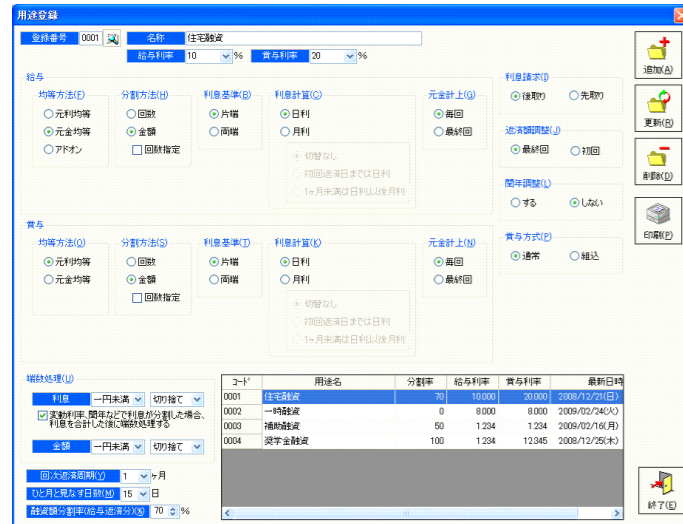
用途登録

登録番号 0001
名称 住宅融資
給与利率 10 %
賞与利率 20 %

給与
均等方法(F)
元利均等
元金均等
アドオン
分割方法(H)
回数
金額
回数指定
利息基準(B)
片端
両端
利息計算(C)
日利
月利
切替なし
初回返済日までは日利
1ヶ月未満は日利以後月利
元金計上(G)
毎回
最終回

利息請求(I)
後取り
先取り
返済額調整(J)
最終回
初回
閏年調整(L)
する
しない
賞与方式(P)
通常
組込

賞与
均等方法(Q)
元利均等
元金均等
分割方法(S)
回数
金額
回数指定
利息基準(T)
片端
両端
利息計算(K)
日利
月利
切替なし
初回返済日までは日利
1ヶ月未満は日利以後月利
元金計上(N)
毎回
最終回

端数処理(U)
利息 一円未満 切り捨て
変動利率、閏年などで利息が分割した場合、利息を合計した後に端数処理する
金額 一円未満 切り捨て

回次返済周期(Y) 1 ヶ月
ひと月と見なす日数(W) 15 日
融資額分割率(給与返済分)(X) 70 %

| コード | 用途名 | 分割率 | 給与利率 | 賞与利率 | 最新日時 |
|---|---|---|---|---|---|
| 0001 | 住宅融資 | 70 | 10.000 | 20.000 | 2008/12/21(日) |
| 0002 | 一時融資 | 0 | 8.000 | 8.000 | 2009/02/24(火) |
| 0003 | 補助融資 | 50 | 1.234 | 1.234 | 2009/02/16(月) |
| 0004 | 奨学金融資 | 100 | 1.234 | 12.345 | 2008/12/25(木) |

追加(A)
更新(R)
削除(D)
印刷(P)
終了(E)